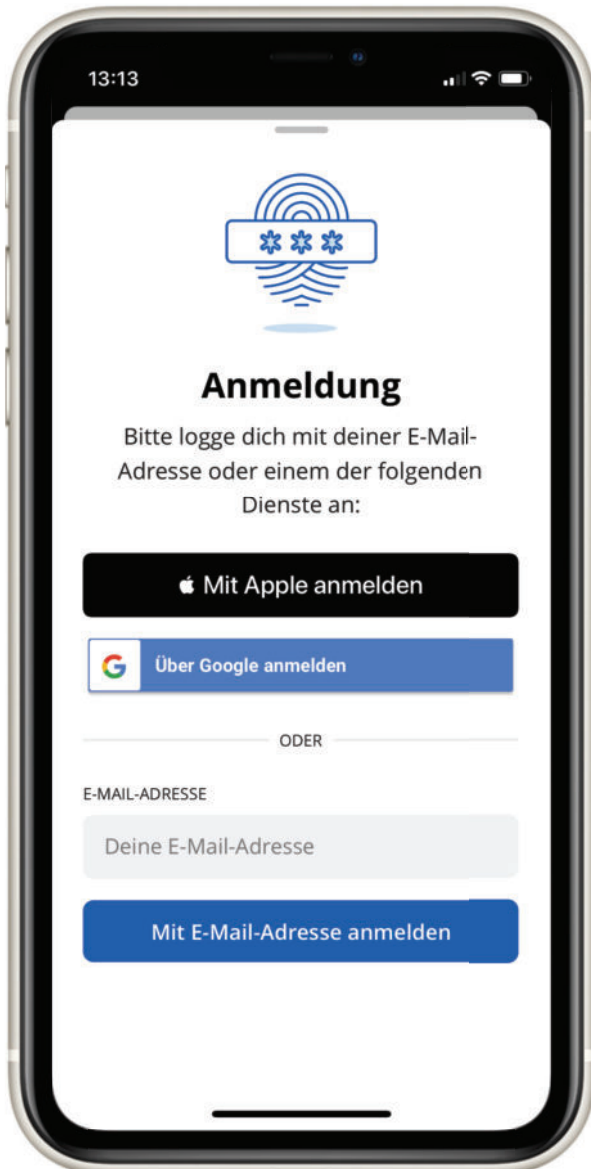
13:13

***

Anmeldung

Bitte logge dich mit deiner E-Mail-Adresse oder einem der folgenden Dienste an:

Mit Apple anmelden

G Über Google anmelden

ODER

E-MAIL-ADRESSE

Deine E-Mail-Adresse

Mit E-Mail-Adresse anmelden